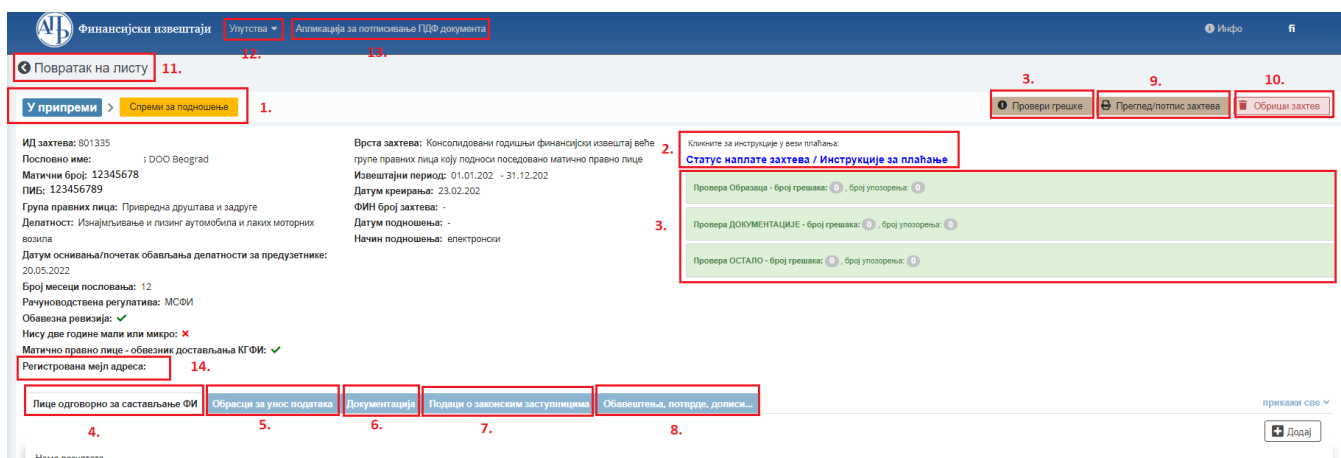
Финансијски извештаји Упутства ▾ Апликација за потписивање ПДФ документа
12. 13.
Инфо fi

Повратак на листу 11.

У припреми > Спреми за подношење 1.

3. 9. 10.
Провери грешке Преглед/потпис захтева Обриши захтев

ИД захтева: 801335
Пословно име: DOO Beograd
Матични број: 12345678
ПИБ: 123456789
Група правних лица: Привредна друштва и задруге
Делатност: Изнајмљивање и лизинг аутомобила и лаких моторних возила
Датум оснивања/почетак обављања делатности за предузетнике: 20.05.2022
Број месеци пословања: 12
Рачуноводствена регулатива: МСФИ
Обавезна ревизија: ✔
Нису две године мали или микро: ✖
Матично правно лице - обвезник достављања КГФИ: ✔
Регистрована мејл адреса: 14.

Врста захтева: Консолидовани годишњи финансијски извештај веће групе правних лица коју подноси поседовано матично правно лице
Извештајни период: 01.01.202 - 31.12.202
Датум креирања: 23.02.202
ФИН број захтева: -
Датум подношења: -
Начин подношења: електронски

Кликните за инструкције у вези плаћања:
2. Статус наплате захтева / Инструкције за плаћање

3.
Провера Образаца - број грешака: 0 , број упозорења: 0
Провера ДОКУМЕНТАЦИЈЕ - број грешака: 0 , број упозорења: 0
Провера ОСТАЛО - број грешака: 0 , број упозорења: 0

Лице одговорно за састављање ФИ | Обрасци за унос података | Документација | Подаци о законским заступницима | Обавештења, потврде, дописи...
4. 5. 6. 7. 8.
прикажи све ▾

Додај

Нема резултата